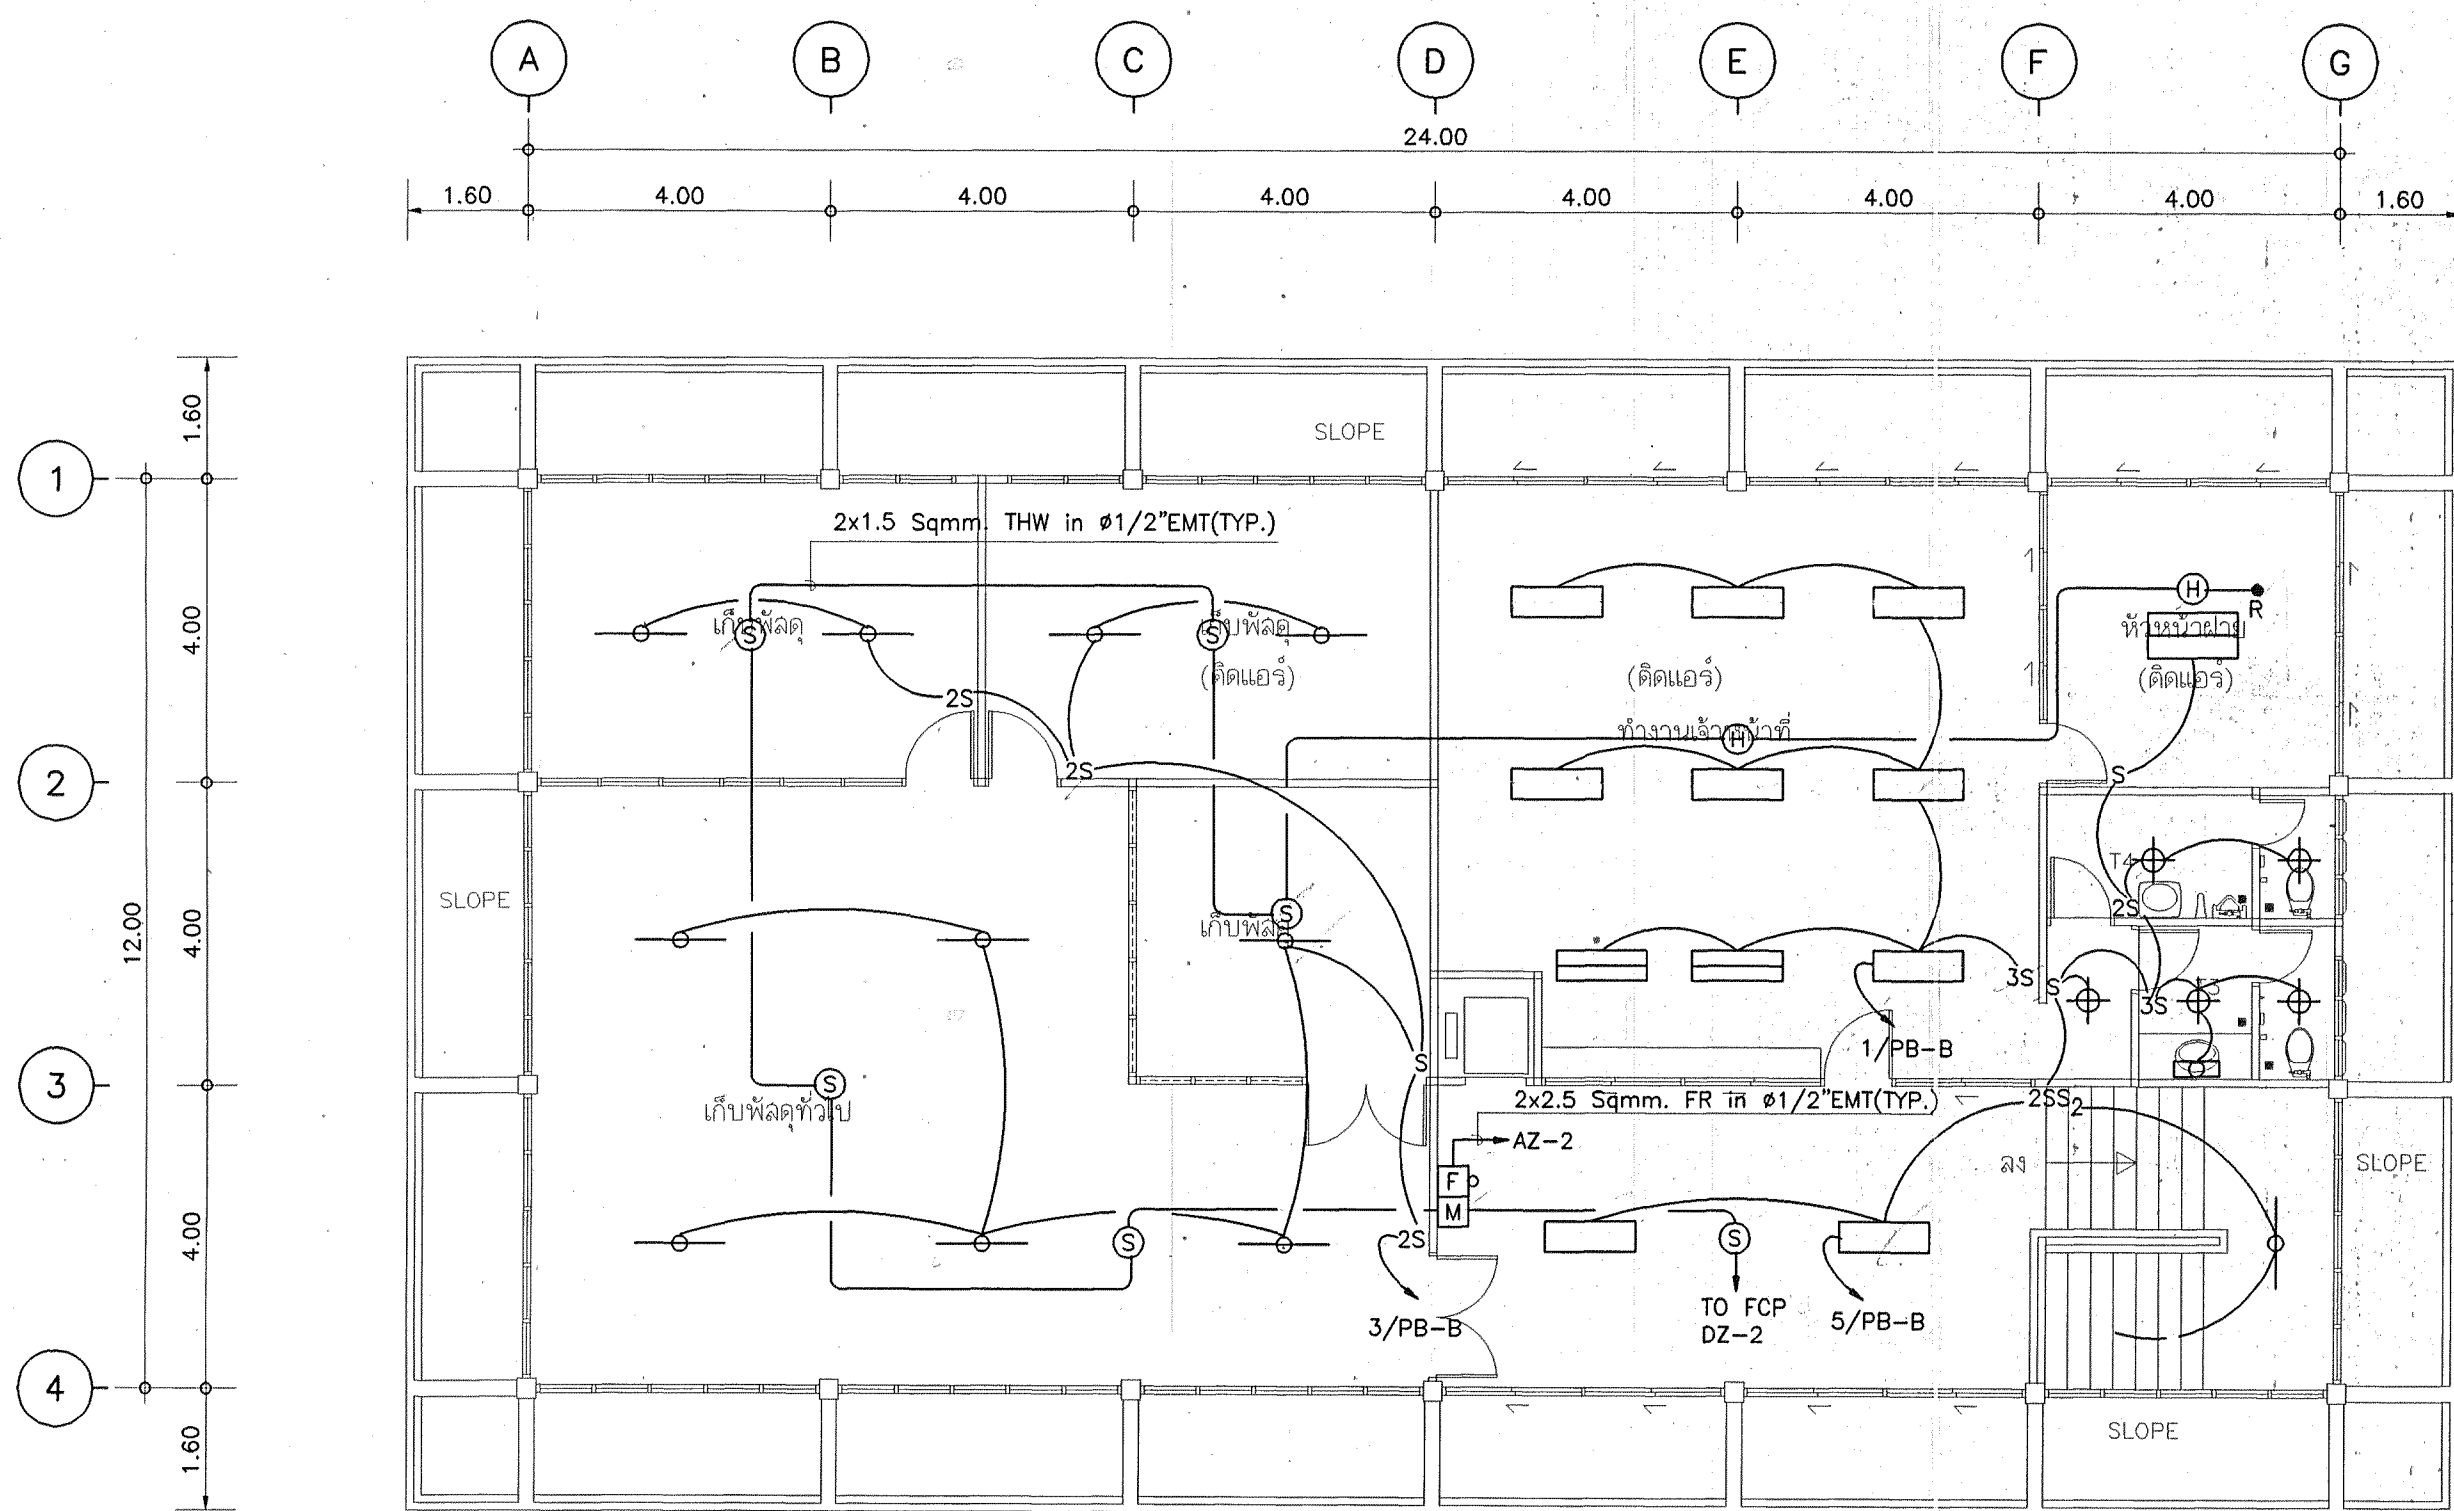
A B C D E F G

24.00

1.60 4.00 4.00 4.00 4.00 4.00 4.00 1.60

1 2 3 4

1.60 4.00 4.00 4.00 1.60

12.00

SLOPE

2x1.5 Sqmm. THW in ø1/2"EMT(TYP.)

เก็บพัสดุ

S

เก็บพัสดุ

(ติดแอร์)

(ติดแอร์)

ทำงานเจ้าหน้าที่

H

H

R

ห้องน้ำผาย

(ติดแอร์)

2S

2S

SLOPE

S

เก็บพัสดุ

T4

2S

3S

S

3S

S

เก็บพัสดุทั่วไป

S

1/PB-B

2x2.5 Sqmm. FR in ø1/2"EMT(TYP.)

2SS2

AZ-2

F

M

ลง

SLOPE

S

2S

S

3/PB-B

TO FCP DZ-2

5/PB-B

SLOPE